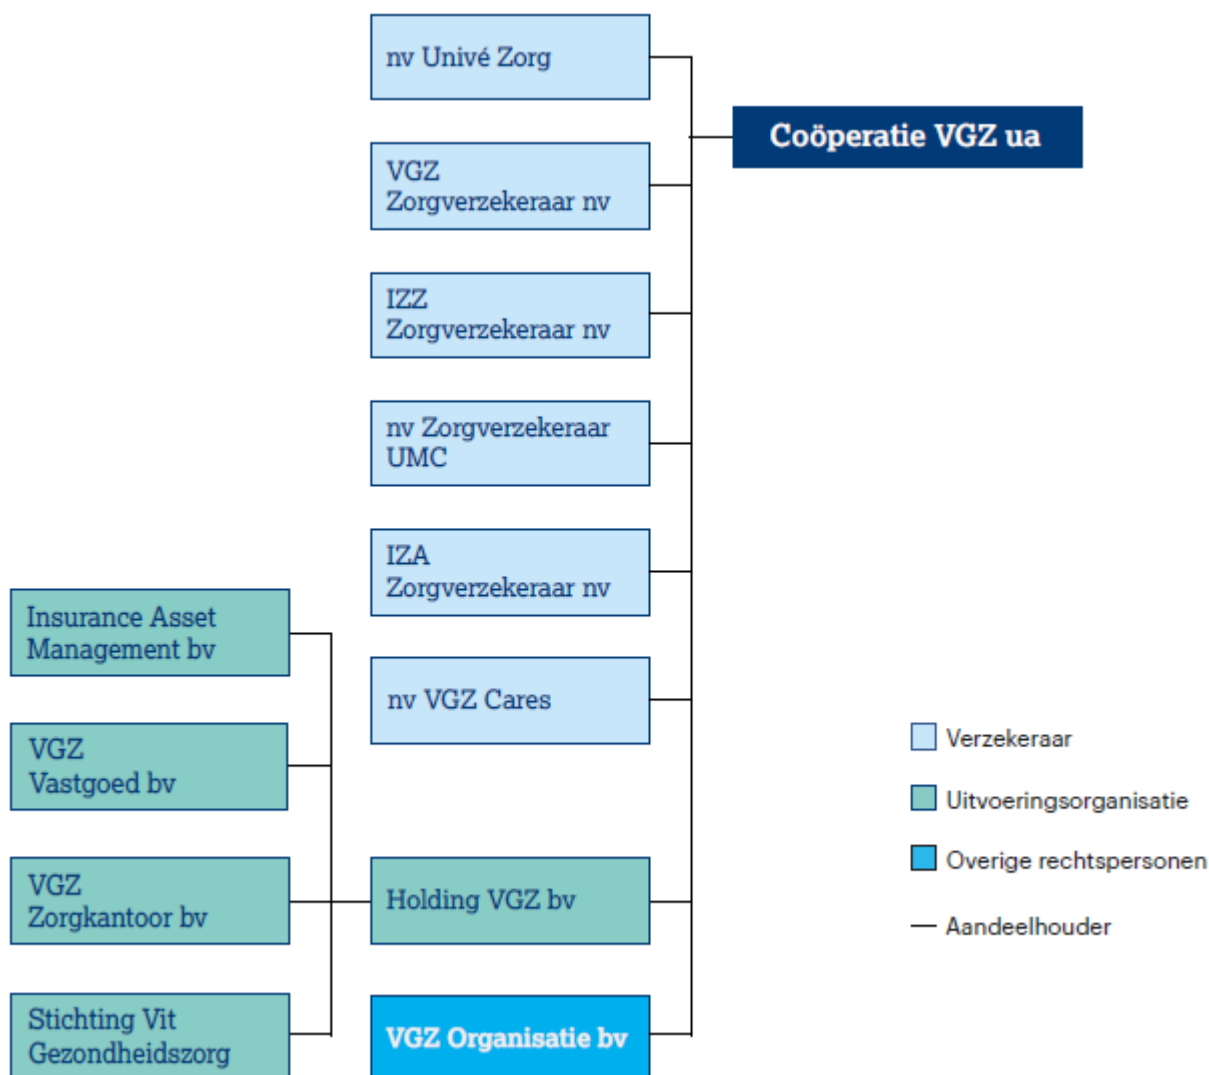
nv Univé Zorg

VGZ Zorgverzekeraar nv

IZZ Zorgverzekeraar nv

nv Zorgverzekeraar UMC

IZA Zorgverzekeraar nv

nv VGZ Cares

Holding VGZ bv

VGZ Organisatie bv

Coöperatie VGZ ua

Insurance Asset Management bv

VGZ Vastgoed bv

VGZ Zorgkantoor bv

Stichting Vit Gezondheidszorg

Verzekeraar

Uitvoeringsorganisatie

Overige rechtspersonen

Aandeelhouder